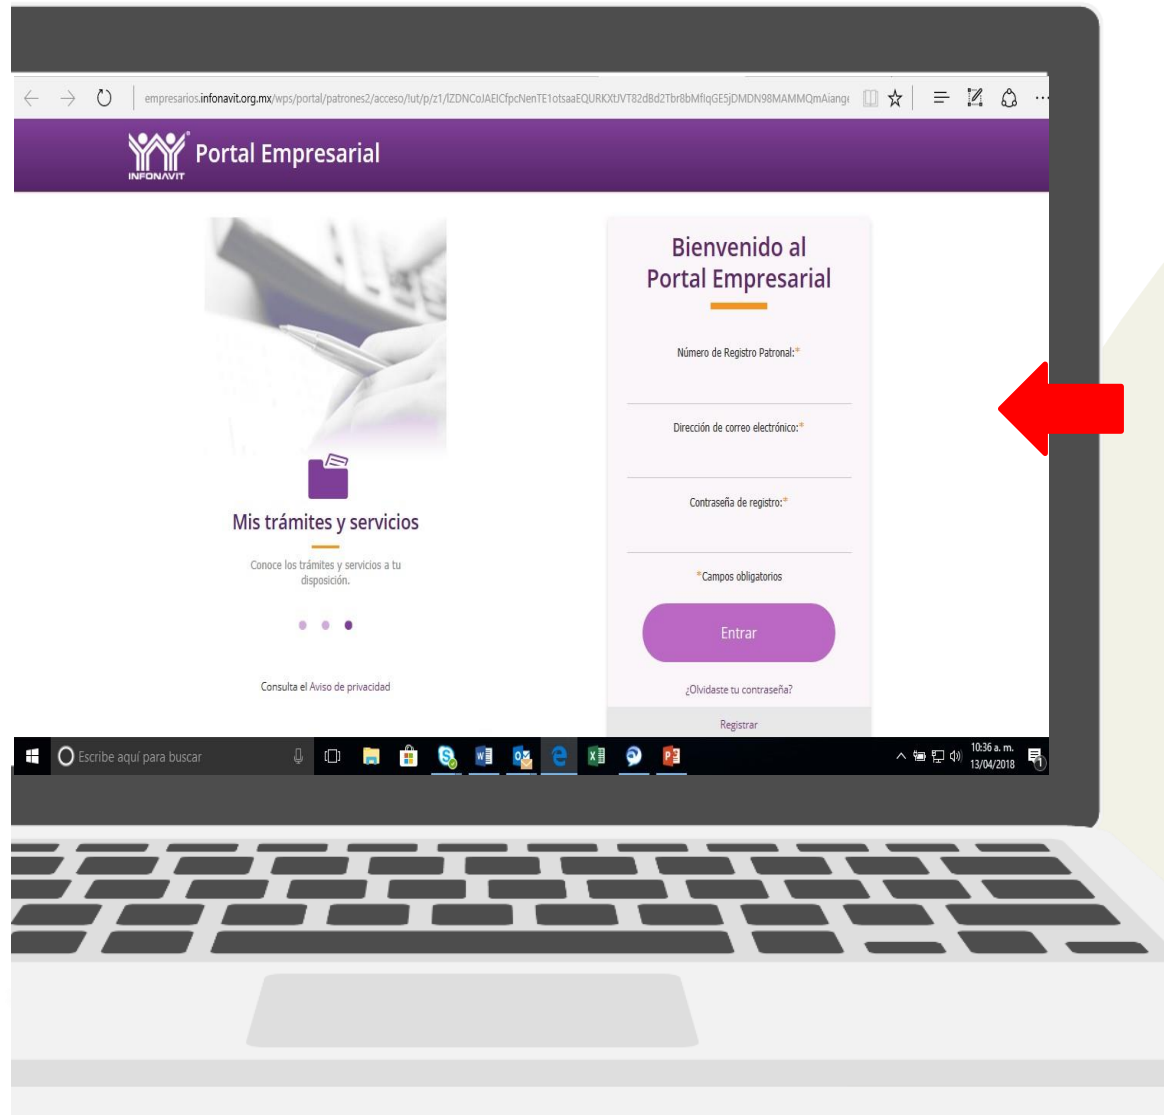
empresarios.infonavit.org.mx/wps/portal/patrones2/acceso/!ut/p/z1/lZDNCoJAEICfpcNenTE1otsaaEQURKXtJVT82dBd2Tbr8bMflqGE5jDMDN98MAMMQmAiang

INFONAVIT Portal Empresarial

Mis trámites y servicios

Conoce los trámites y servicios a tu disposición.

Consulta el Aviso de privacidad

Bienvenido al Portal Empresarial

Número de Registro Patronal:*

Dirección de correo electrónico:*

Contraseña de registro:*

*Campos obligatorios

Entrar

¿Olvidaste tu contraseña?

Registrar

Escribe aquí para buscar

10:36 a. m.
13/04/2018